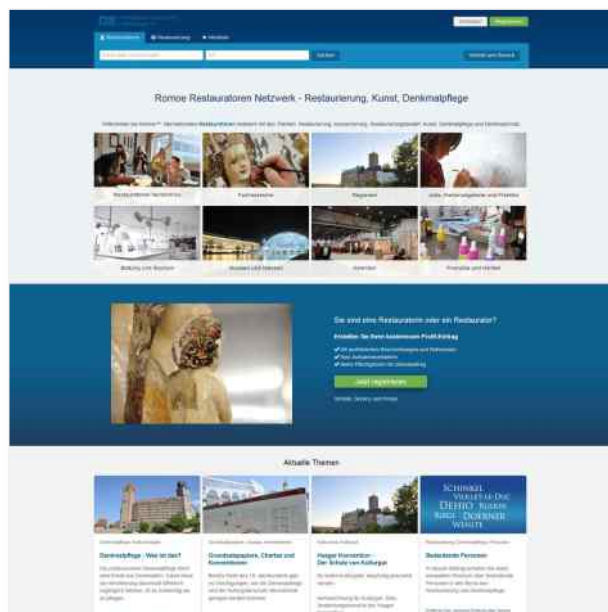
Anmelden Registrieren

Restauratoren Restaurierung Handbuch

Suchen Anbieter und Branche

Romoe Restauratoren Netzwerk - Restaurierung, Kunst, Denkmalpflege

Restauratoren Fachbereiche Regionen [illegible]

Bildung und Studium Museen und Sammlungen Anbieter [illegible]

Sie sind eine Restauratorin oder ein Restaurator?

Erstellen Sie Ihren kostenlosen Profil-Eintrag

Jetzt registrieren

Aktuelle Themen

Denkmalpflege - Was ist das?

Grundsatzpapiere, Chartas und Konventionen

Hauger Konventor - Der Schatz von Kulturgut

Bedeutende Personen

SCHINKEL VIOLLET-LE-DUC DEHIO RUSKIN RIEGL DÖRNER WEHLTE